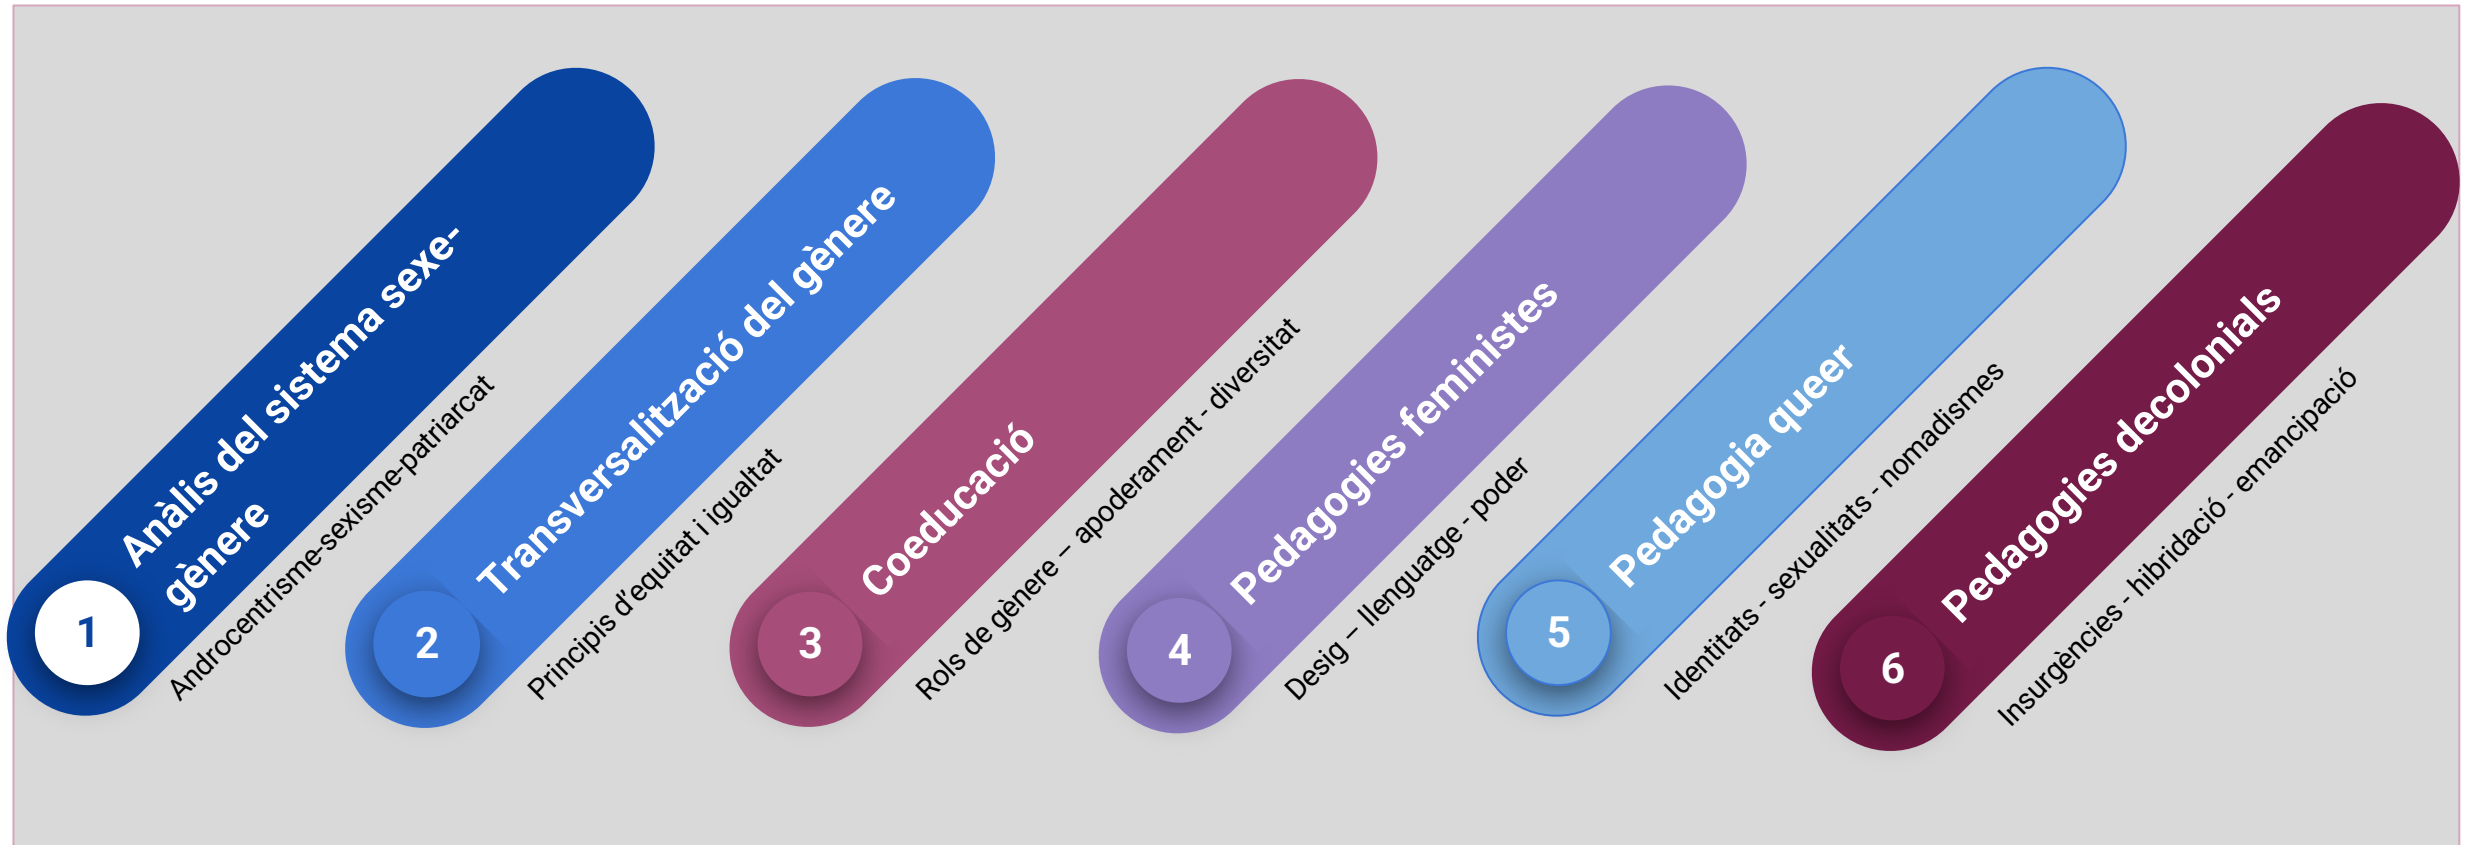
1
Anàlis del sistema sexe-gènere
Androcentrisme-sexisme-patriarcat

2
Transversalització del gènere
Principis d'equitat i igualtat

3
Coeducació
Rols de gènere – apoderament - diversitat

4
Pedagogies feministes
Desig – llenguatge - poder

5
Pedagogia queer
Identitats - sexualitats - nomadismes

6
Pedagogies decolonials
Insurgències - hibridació - emancipació